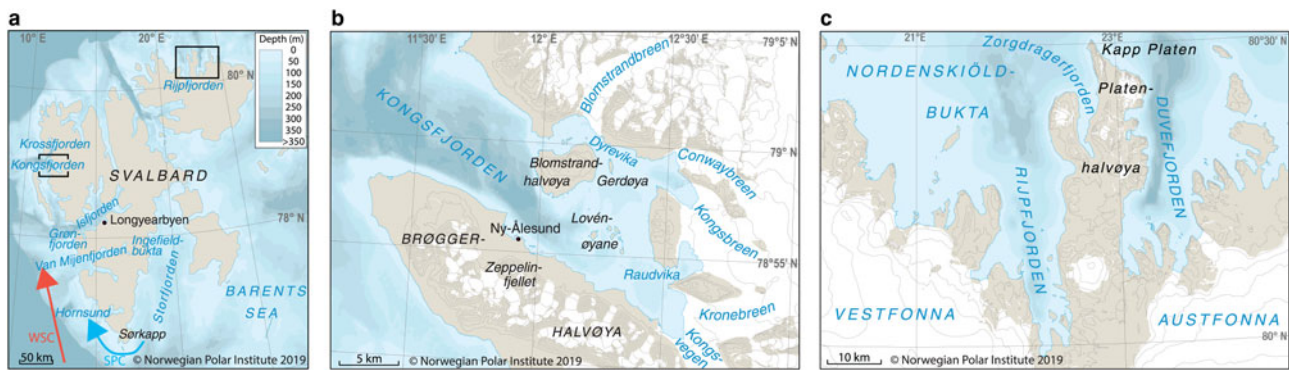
a

10° E
20° E
Depth (m)
0
50
100
150
200
250
300
350
>350
80° N
Rijpfjorden
Krossfjorden
Kongsfjorden
SVALBARD
Isfjorden
Longyearbyen
78° N
Grønfjorden
Ingefieldbukta
Van Mijenfjorden
Storfjorden
BARENTS SEA
Hornsund
Sørkapp
WSC
SPC
50 km
© Norwegian Polar Institute 2019

b

11°30' E
12° E
12°30' E
79°5' N
Blomstrandbreen
KONGSFJORDEN
Dyrevika
79° N
Conwaybreen
Blomstrandhalvøya
Gerdøya
Kongsbreen
Ny-Ålesund
Lovénøyane
BRØGGER-
Zeppelinfjellet
Raudvika
78°55' N
Kronebreen
HALVØYA
Kongsvegen
5 km
© Norwegian Polar Institute 2019

c

21° E
23° E
80°30' N
Zorgdragerfjorden
Kapp Platen
NORDENSKIÖLD-
BUKTA
Platen-
DUVEFJORDEN
halvøya
RIJPFJORDEN
VESTFONNA
AUSTFONNA
80° N
10 km
© Norwegian Polar Institute 2019